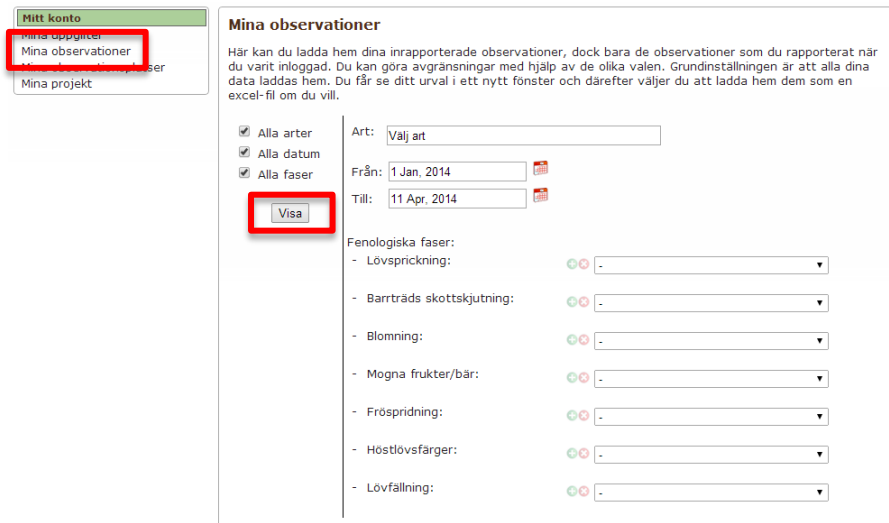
Mitt konto
Mina uppgifter
Mina observationer
Mina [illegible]
Mina projekt

Mina observationer

Här kan du ladda hem dina inrapporterade observationer, dock bara de observationer som du rapporterat när du varit inloggad. Du kan göra avgränsningar med hjälp av de olika valen. Grundinställningen är att alla dina data laddas hem. Du får se ditt urval i ett nytt fönster och därefter väljer du att ladda hem dem som en excel-fil om du vill.

Alla arter
Alla datum
Alla faser
Visa

Art: Välj art
Från: 1 Jan, 2014
Till: 11 Apr, 2014

Fenologiska faser:
- Lövsprickning: -
- Barrträds skottskjutning: -
- Blomning: -
- Mogna frukter/bär: -
- Fröspridning: -
- Höstlövsfärger: -
- Lövfällning: -